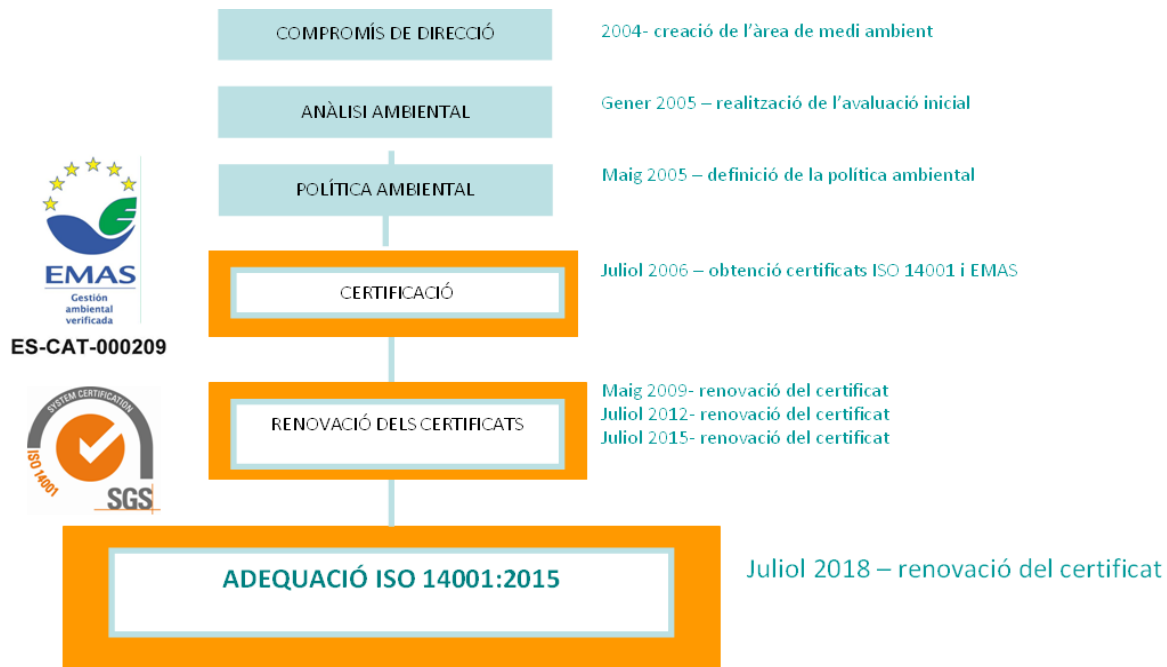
COMPROMÍS DE DIRECCIÓ

2004- creació de l'àrea de medi ambient

ANÀLISI AMBIENTAL

Gener 2005 – realització de l'avaluació inicial

POLÍTICA AMBIENTAL

Maig 2005 – definició de la política ambiental

EMAS
Gestión ambiental verificada

ES-CAT-000209

CERTIFICACIÓ

Juliol 2006 – obtenció certificats ISO 14001 i EMAS

SYSTEM CERTIFICATION
ISO 14001
SGS

RENOVACIÓ DELS CERTIFICATS

Maig 2009- renovació del certificat
Juliol 2012- renovació del certificat
Juliol 2015- renovació del certificat

ADEQUACIÓ ISO 14001:2015

Juliol 2018 – renovació del certificat